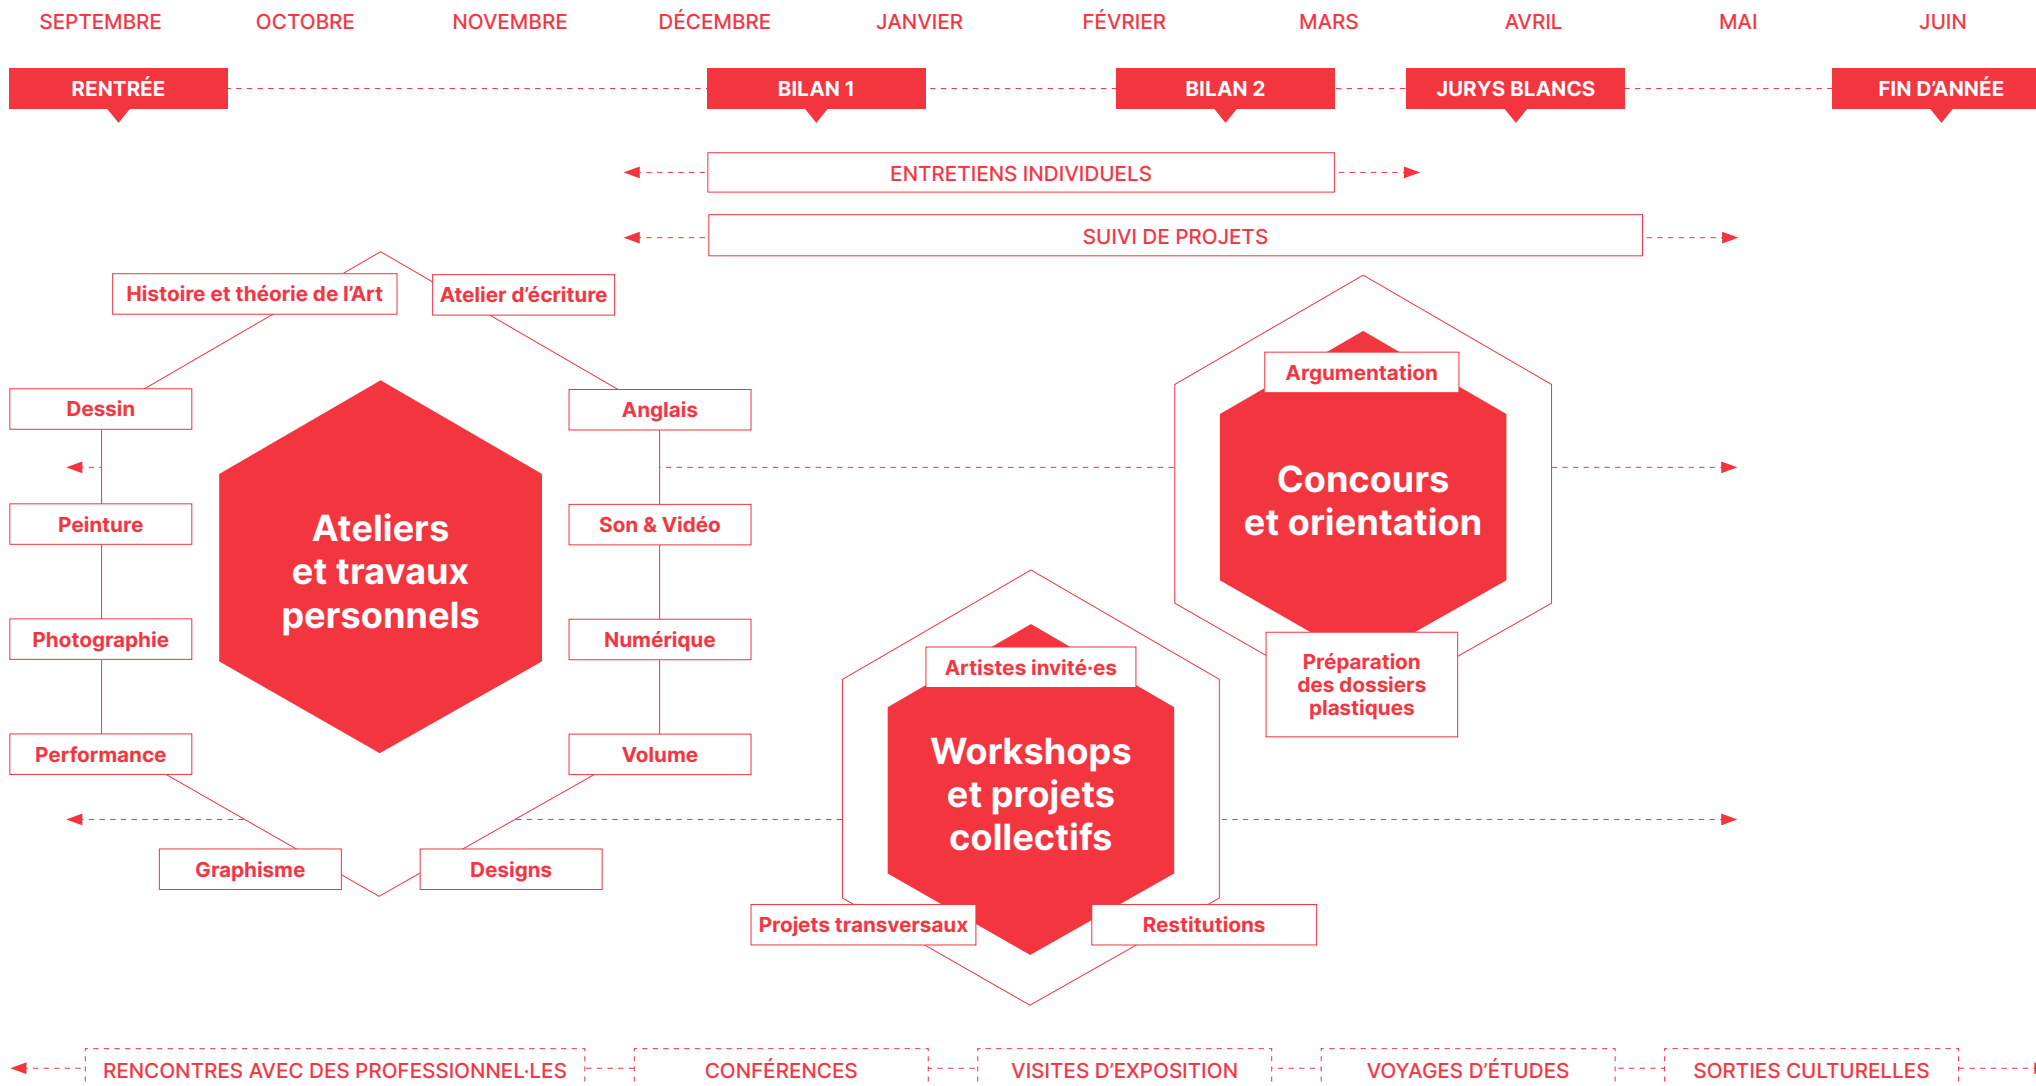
SEPTEMBRE OCTOBRE NOVEMBRE DÉCEMBRE JANVIER FÉVRIER MARS AVRIL MAI JUIN

RENTRÉE

BILAN 1

BILAN 2

JURYS BLANCS

FIN D'ANNÉE

ENTRETIENS INDIVIDUELS

SUIVI DE PROJETS

Histoire et théorie de l'Art

Atelier d'écriture

Dessin

Anglais

Peinture

Son & Vidéo

Photographie

Numérique

Performance

Volume

Graphisme

Designs

Ateliers et travaux personnels

Argumentation

Concours et orientation

Préparation des dossiers plastiques

Artistes invité·es

Workshops et projets collectifs

Projets transversaux

Restitutions

RENCONTRES AVEC DES PROFESSIONNEL·LES

CONFÉRENCES

VISITES D'EXPOSITION

VOYAGES D'ÉTUDES

SORTIES CULTURELLES